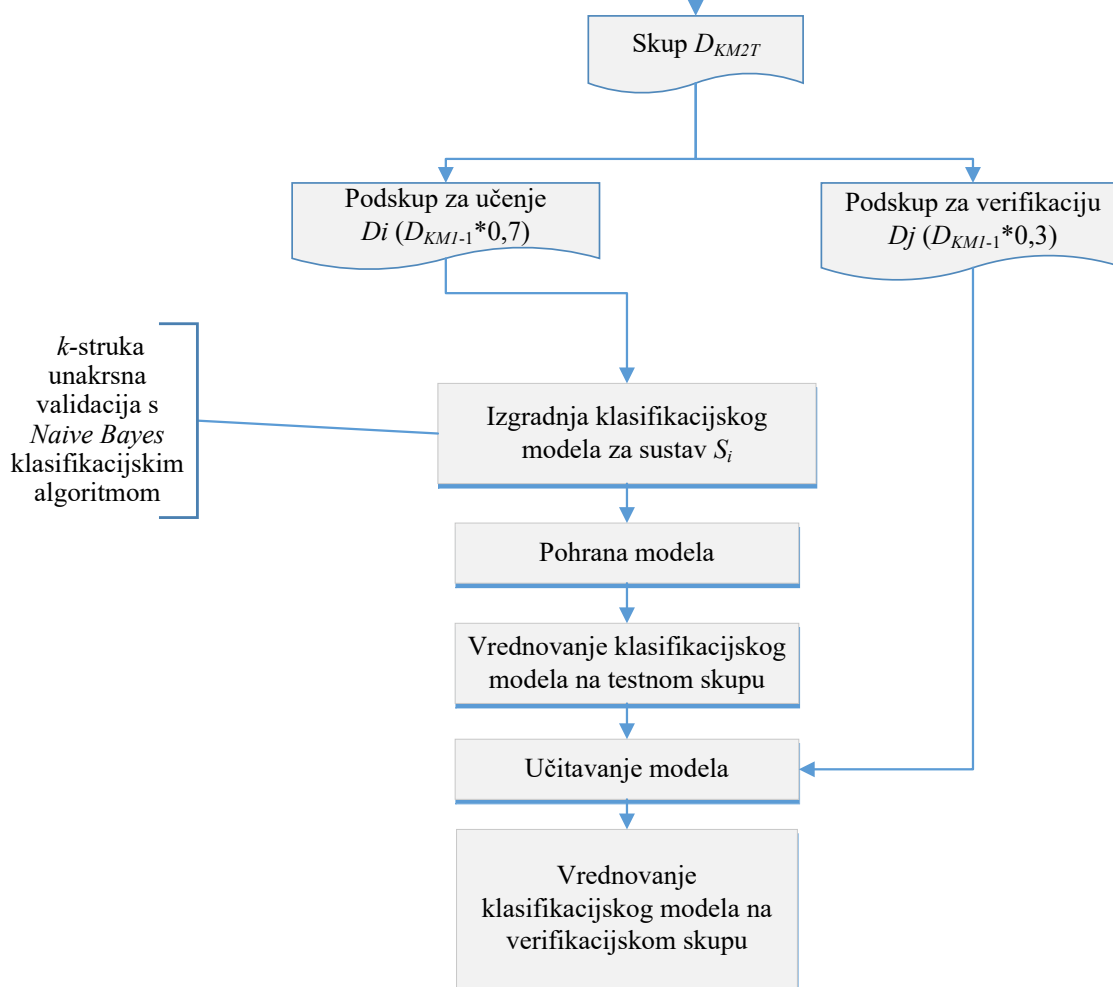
Skup $D_{KM2T}$

Podskup za učenje $Di$ ($D_{KM1\text{-}1}$*0,7)

Podskup za verifikaciju $Dj$ ($D_{KM1\text{-}1}$*0,3)

*k*-struka unakrsna validacija s *Naive Bayes* klasifikacijskim algoritmom

Izgradnja klasifikacijskog modela za sustav $S_i$

Pohrana modela

Vrednovanje klasifikacijskog modela na testnom skupu

Učitavanje modela

Vrednovanje klasifikacijskog modela na verifikacijskom skupu